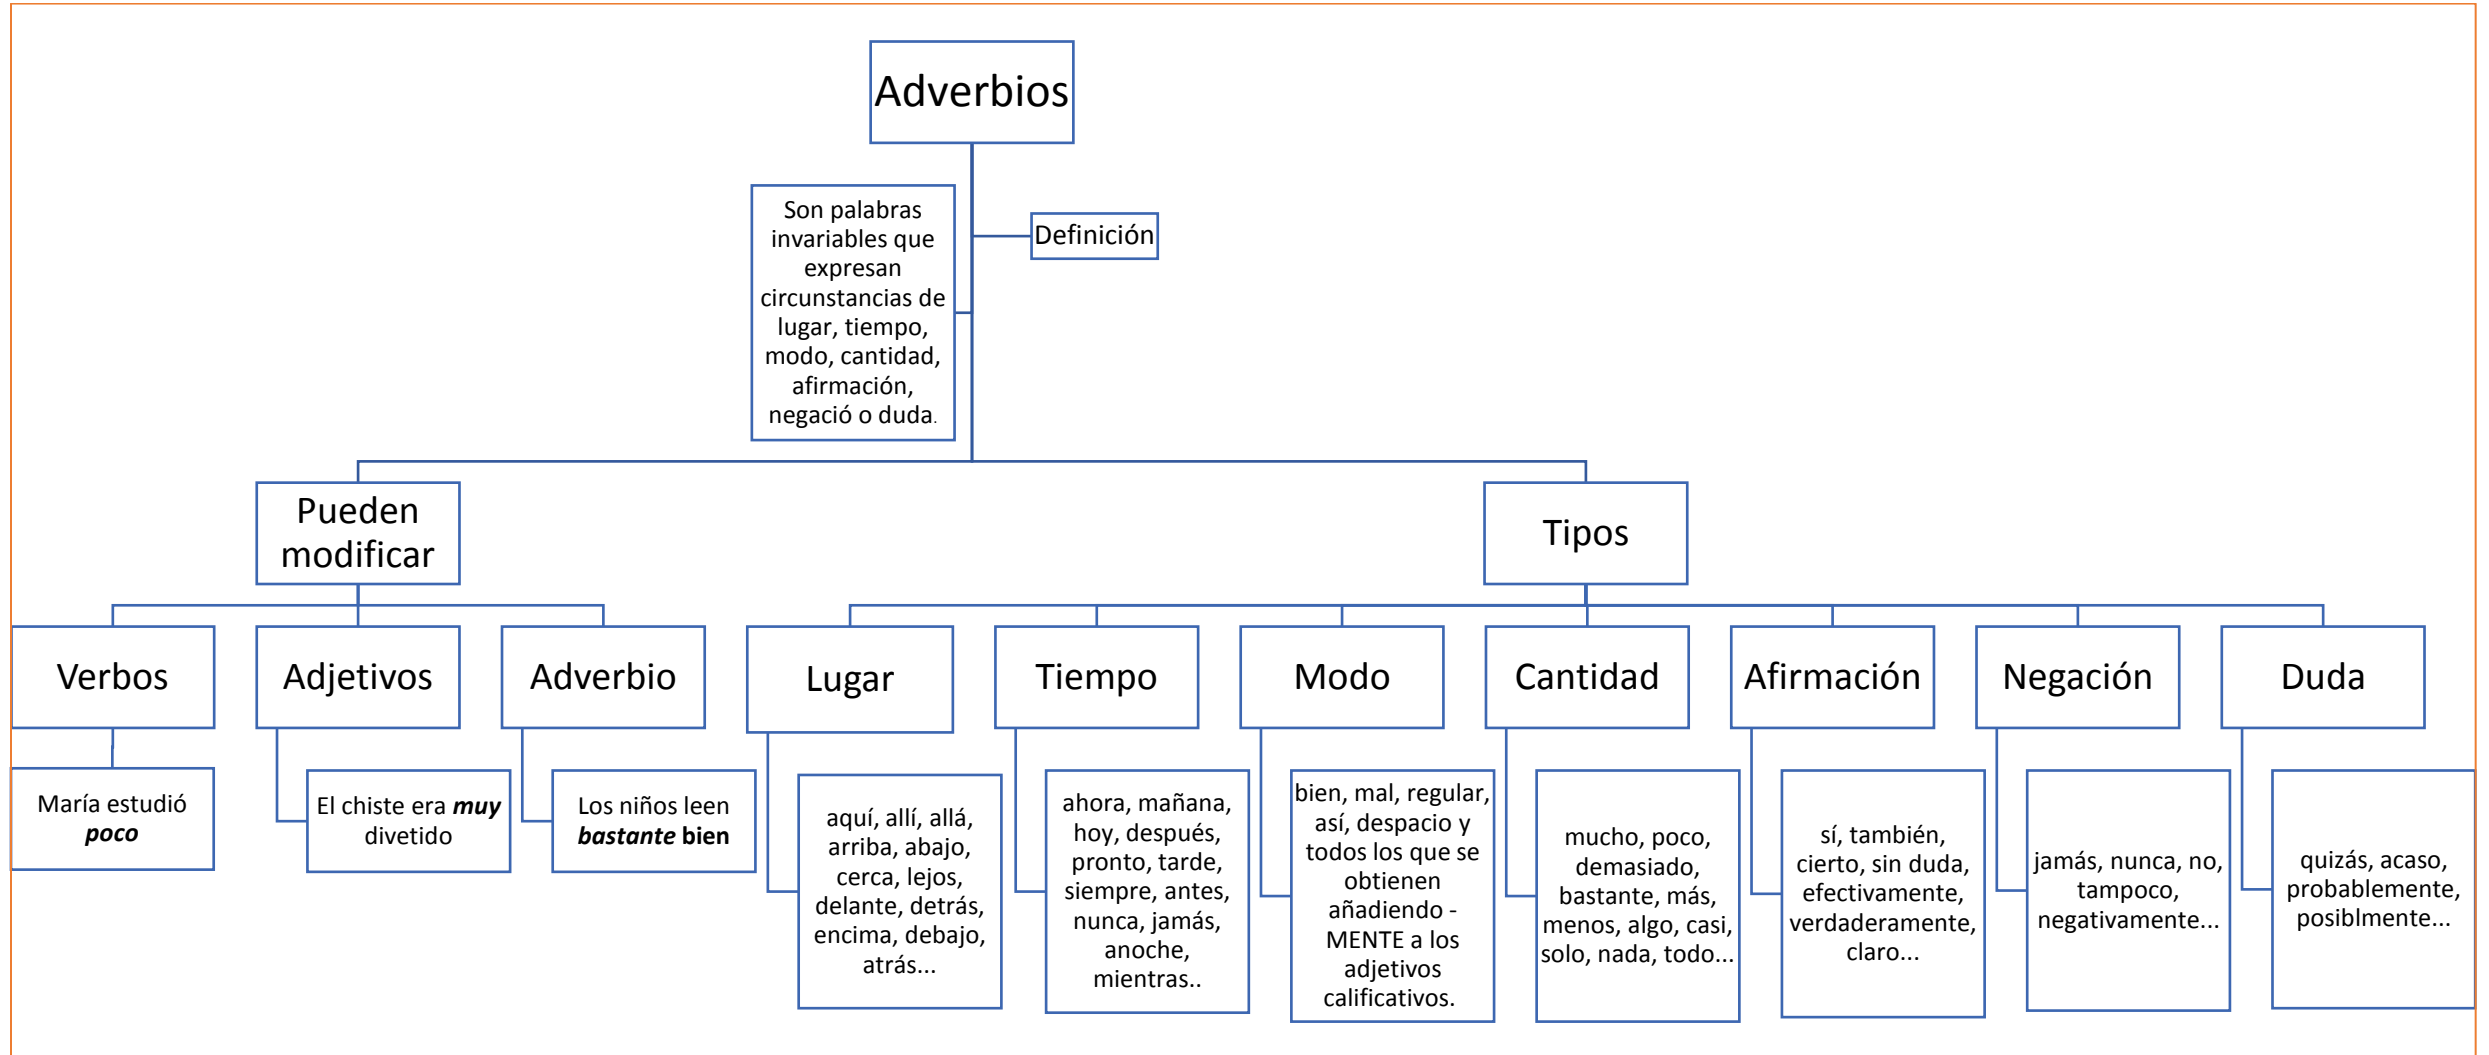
Adverbios

Definición

Son palabras invariables que expresan circunstancias de lugar, tiempo, modo, cantidad, afirmación, negació o duda.

Pueden modificar

Verbos

María estudió ***poco***

Adjetivos

El chiste era ***muy*** divetido

Adverbio

Los niños leen ***bastante* bien**

Tipos

Lugar

aquí, allí, allá, arriba, abajo, cerca, lejos, delante, detrás, encima, debajo, atrás...

Tiempo

ahora, mañana, hoy, después, pronto, tarde, siempre, antes, nunca, jamás, anoche, mientras..

Modo

bien, mal, regular, así, despacio y todos los que se obtienen añadiendo -MENTE a los adjetivos calificativos.

Cantidad

mucho, poco, demasiado, bastante, más, menos, algo, casi, solo, nada, todo...

Afirmación

sí, también, cierto, sin duda, efectivamente, verdaderamente, claro...

Negación

jamás, nunca, no, tampoco, negativamente...

Duda

quizás, acaso, probablemente, posiblmente...